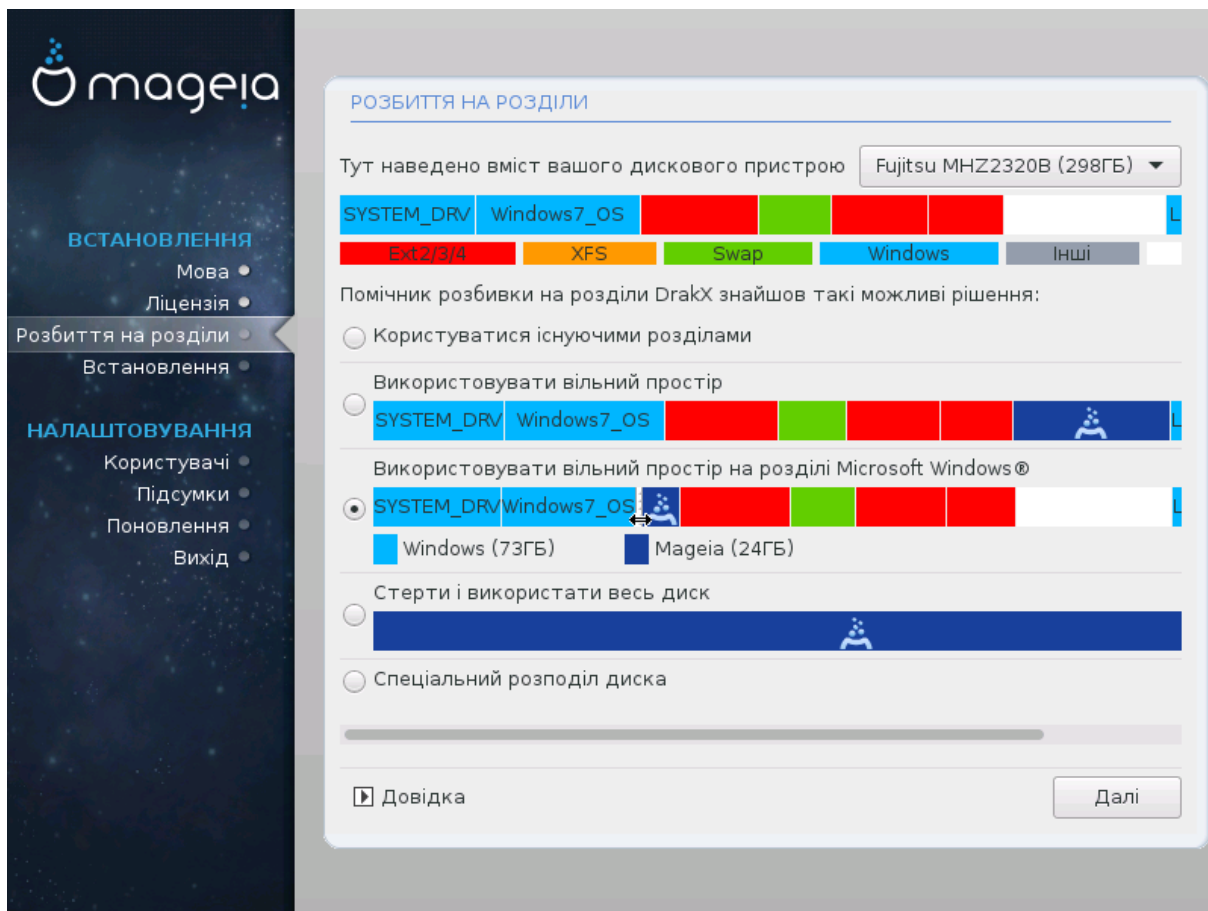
mageia

ВСТАНОВЛЕННЯ
Мова
Ліцензія
Розбиття на розділи
Встановлення

НАЛАШТОВУВАННЯ
Користувачі
Підсумки
Поновлення
Вихід

РОЗБИТТЯ НА РОЗДІЛИ

Тут наведено вміст вашого дискового пристрою
Fujitsu MHZ2320B (298ГБ)

SYSTEM_DRV Windows7_OS L

Ext2/3/4 XFS Swap Windows Інші

Помічник розбивки на розділи DrakX знайшов такі можливі рішення:

Користуватися існуючими розділами

Використовувати вільний простір
SYSTEM_DRV Windows7_OS L

Використовувати вільний простір на розділі Microsoft Windows®
SYSTEM_DRV Windows7_OS L
Windows (73ГБ) Mageia (24ГБ)

Стерти і використати весь диск

Спеціальний розподіл диска

Довідка
Далі